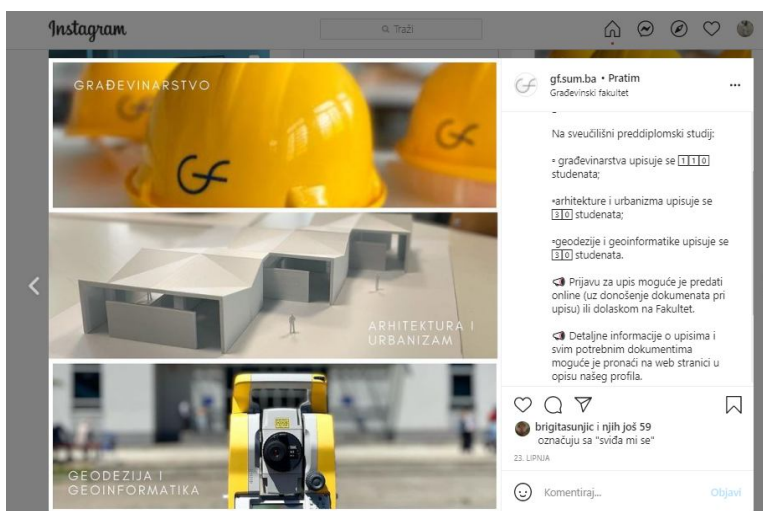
Instagram

Traži

GRAĐEVINARSTVO

ARHITEKTURA I URBANIZAM

GEODEZIJA I GEOINFORMATIKA

gf.sum.ba • Pratim
Građevinski fakultet

...

Na sveučilišni preddiplomski studij:

▪ građevinarstva upisuje se 110 studenata;

▪arhitekture i urbanizma upisuje se 30 studenata;

▪geodezije i geoinformatike upisuje se 30 studenata.

📢 Prijavu za upis moguće je predati online (uz donošenje dokumenata pri upisu) ili dolaskom na Fakultet.

📢 Detaljne informacije o upisima i svim potrebnim dokumentima moguće je pronaći na web stranici u opisu našeg profila.

brigitasunjic i njih još 59 označuju sa "sviđa mi se"

23. LIPNJA

Komentiraj...

Objavi